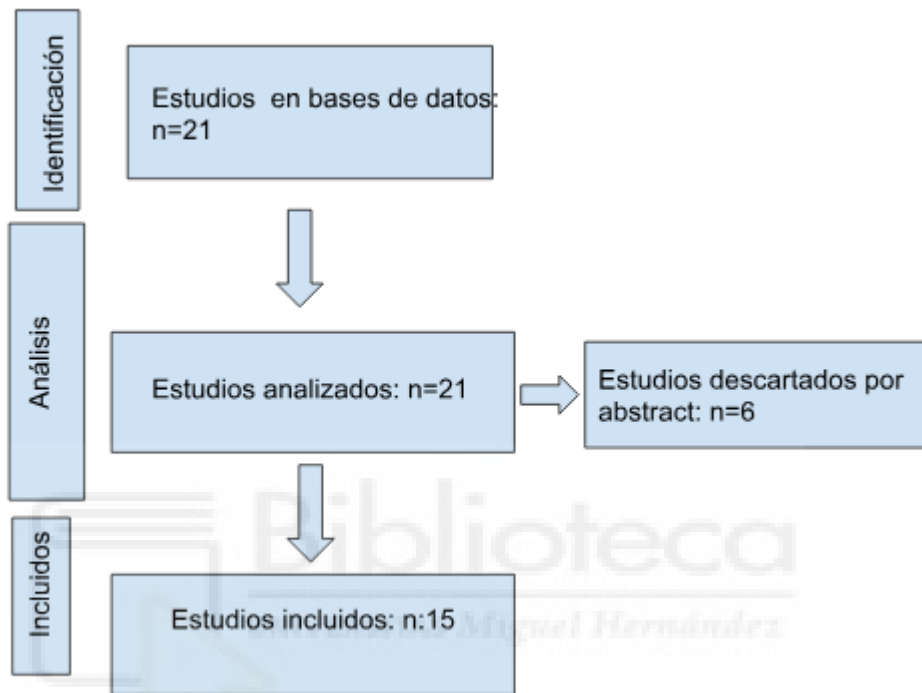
Identificación

Estudios en bases de datos: n=21

Análisis

Estudios analizados: n=21

Estudios descartados por abstract: n=6

Incluidos

Estudios incluidos: n:15

Biblioteca
Universidad Miguel Hernández